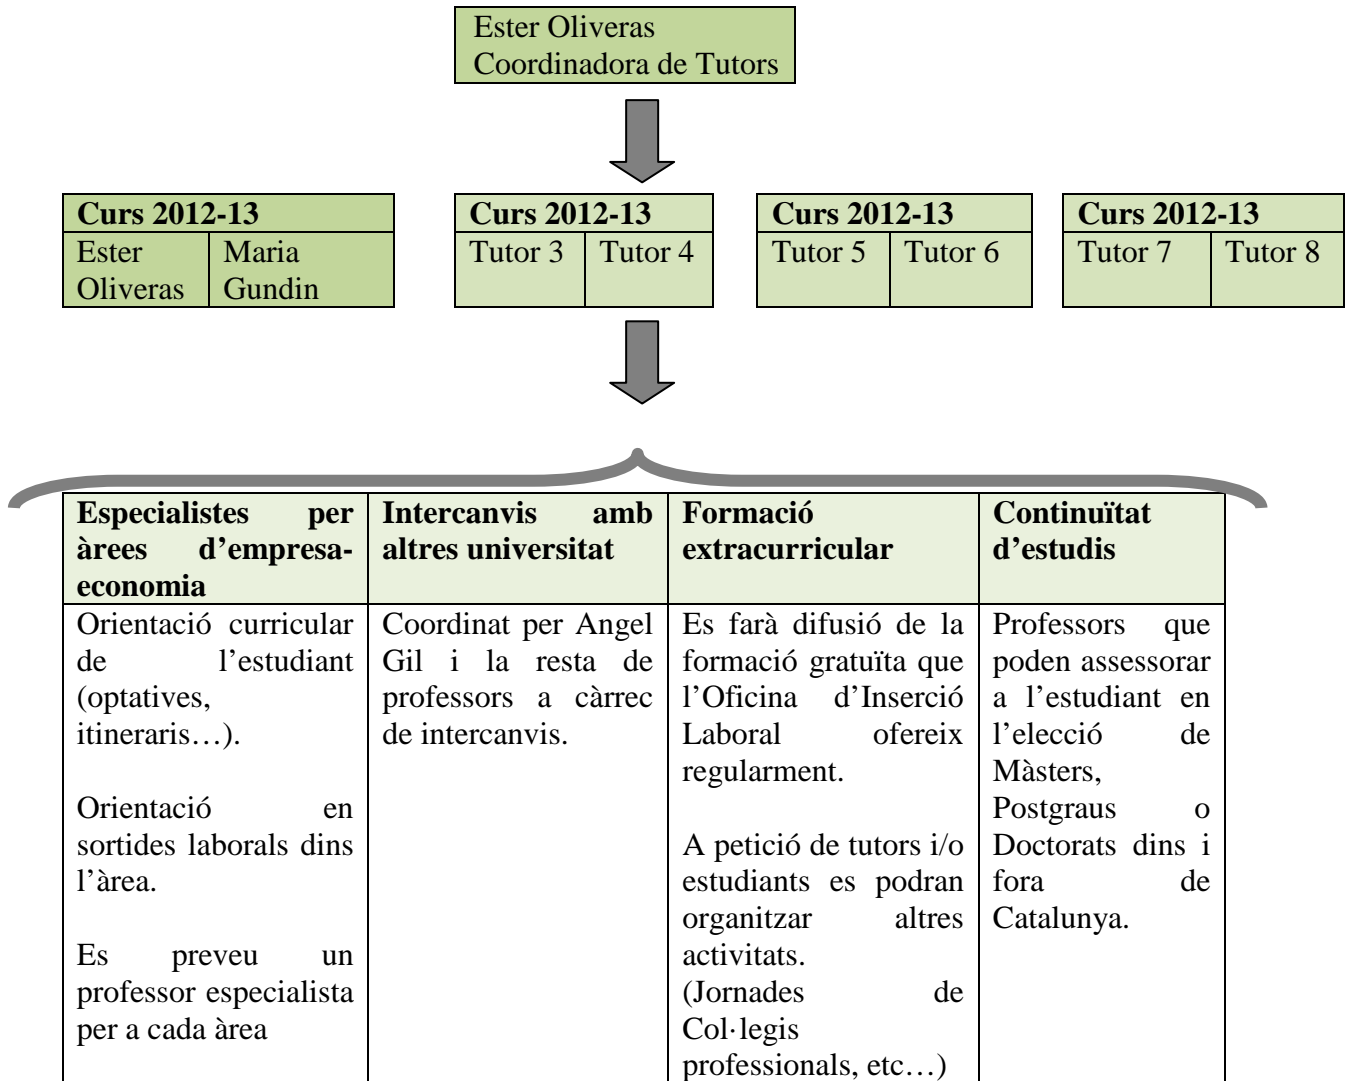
Ester Oliveras
Coordinadora de Tutors

| Curs 2012-13 | |
|---|---|
| Ester Oliveras | Maria Gundin |

| Curs 2012-13 | |
|---|---|
| Tutor 3 | Tutor 4 |

| Curs 2012-13 | |
|---|---|
| Tutor 5 | Tutor 6 |

| Curs 2012-13 | |
|---|---|
| Tutor 7 | Tutor 8 |

| Especialistes per àrees d'empresa-economia | Intercanvis amb altres universitat | Formació extracurricular | Continuïtat d'estudis |
|---|---|---|---|
| Orientació curricular de l'estudiant (optatives, itineraris…).<br><br>Orientació en sortides laborals dins l'àrea.<br><br>Es preveu un professor especialista per a cada àrea | Coordinat per Angel Gil i la resta de professors a càrrec de intercanvis. | Es farà difusió de la formació gratuïta que l'Oficina d'Inserció Laboral ofereix regularment.<br><br>A petició de tutors i/o estudiants es podran organitzar altres activitats. (Jornades de Col·legis professionals, etc…) | Professors que poden assessorar a l'estudiant en l'elecció de Màsters, Postgraus o Doctorats dins i fora de Catalunya. |